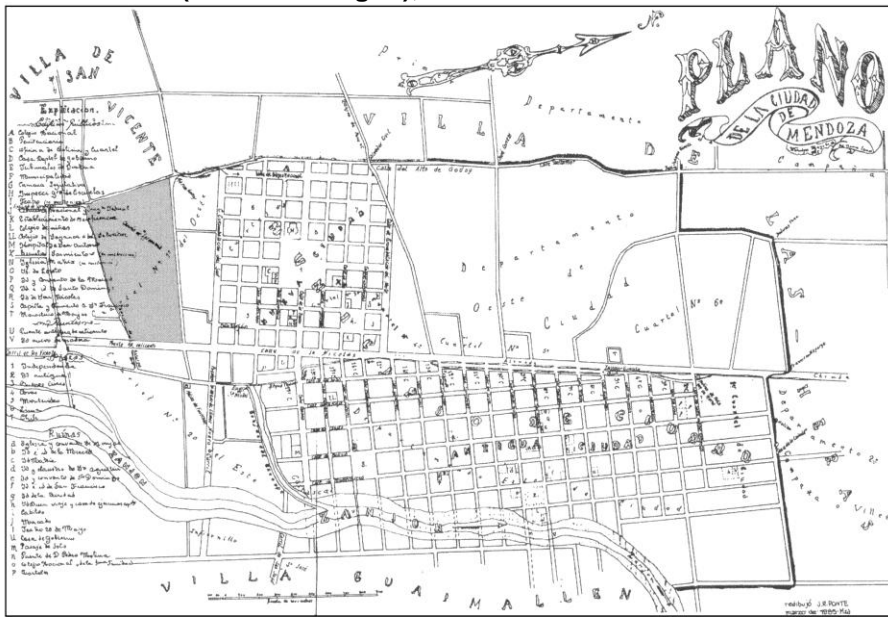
PLANO DE LA CIUDAD DE MENDOZA

VILLA DE SAN VICENTE

Esplicacion

A Colegio Nacional
B Penitenciaria
C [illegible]
D Casa Capital de Gobierno
E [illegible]
F Municipalidad
G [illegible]
H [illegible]
I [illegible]
J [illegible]
K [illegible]
L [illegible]
M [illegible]
N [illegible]
O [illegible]
P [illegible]
Q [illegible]
R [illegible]
S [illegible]
T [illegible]
U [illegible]
V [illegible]

Ruinas

VILLA

Departamento

Departamento de Oeste Ciudad

Cuartel No 6

Cuartel

Calle del Alto de Godoy

ANTIGUA CIUDAD

CANAL

ZANJON

VILLA GUAIMALLEN

Departamento

Villa

restitución J.R. PONTE
marzo de 1985 (4a)